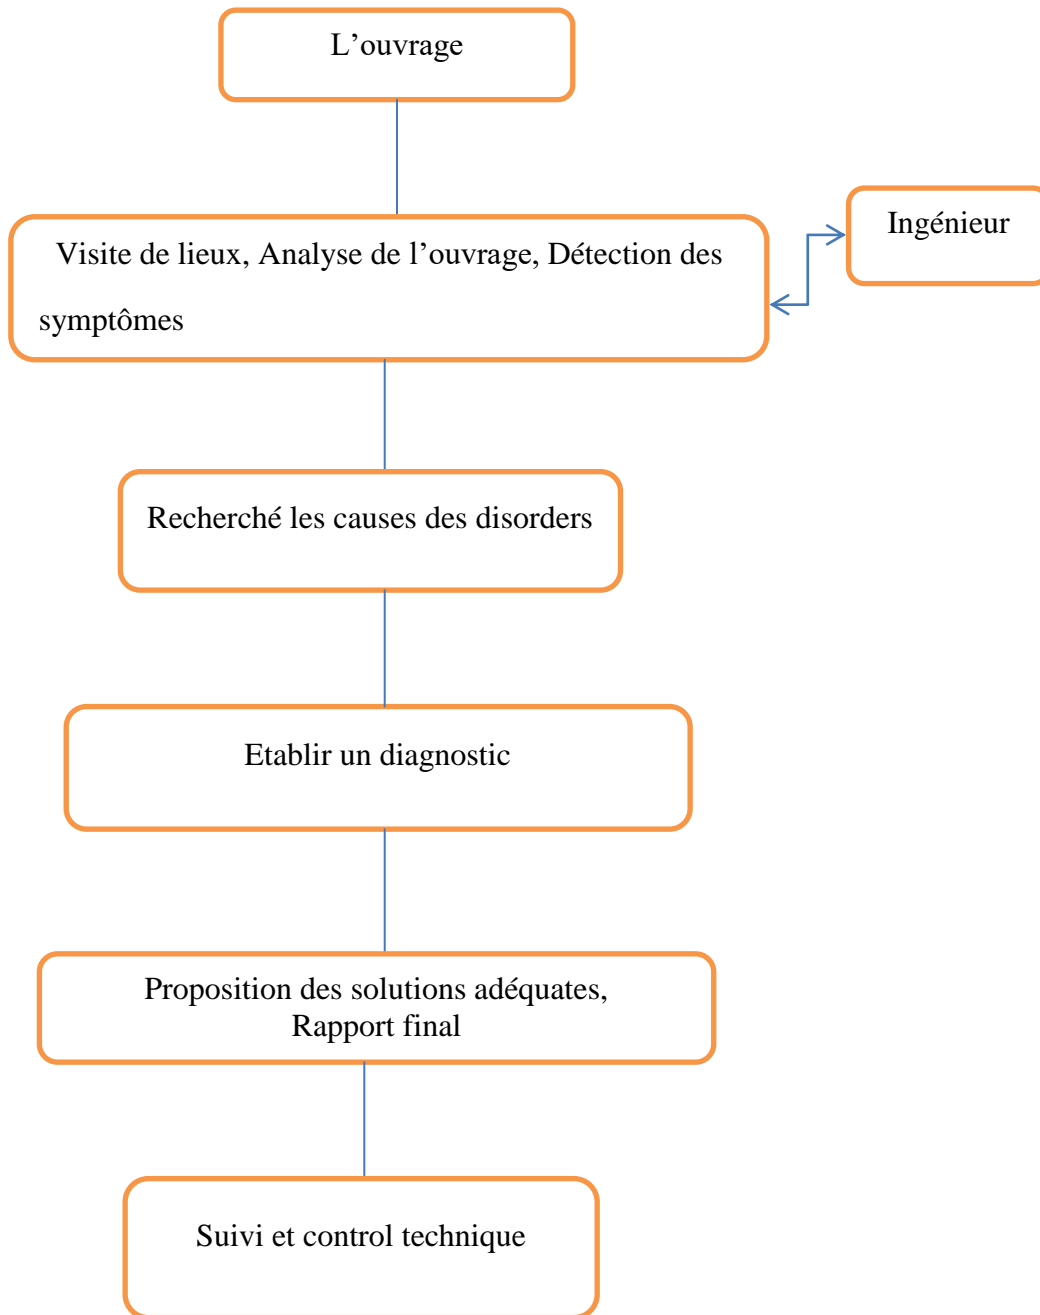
L’ouvrage

Visite de lieux, Analyse de l’ouvrage, Détection des symptômes

Ingénieur

Recherché les causes des disorders

Etablir un diagnostic

Proposition des solutions adéquates, Rapport final

Suivi et control technique